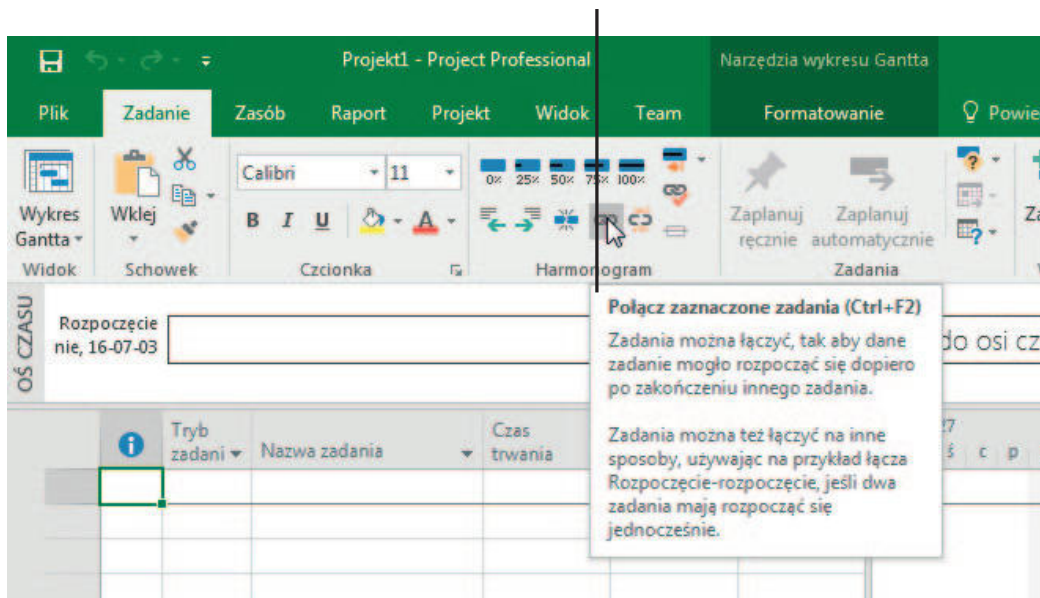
Projekt1 - Project Professional

Narzędzia wykresu Gantta

Plik Zadanie Zasób Raport Projekt Widok Team Formatowanie Powie

Wykres Gantta

Wklej

Calibri 11

B I U

0% 25% 50% 75% 100%

Zaplanuj ręcznie

Zaplanuj automatycznie

Za

Widok Schowek Czcionka Harmonogram Zadania

OŚ CZASU

Rozpoczęcie nie, 16-07-03

do osi cz

Połącz zaznaczone zadania (Ctrl+F2)

Zadania można łączyć, tak aby dane zadanie mogło rozpocząć się dopiero po zakończeniu innego zadania.

Zadania można też łączyć na inne sposoby, używając na przykład łącza Rozpoczęcie-rozpoczęcie, jeśli dwa zadania mają rozpocząć się jednocześnie.

Tryb zadani

Nazwa zadania

Czas trwania

27

ś c p